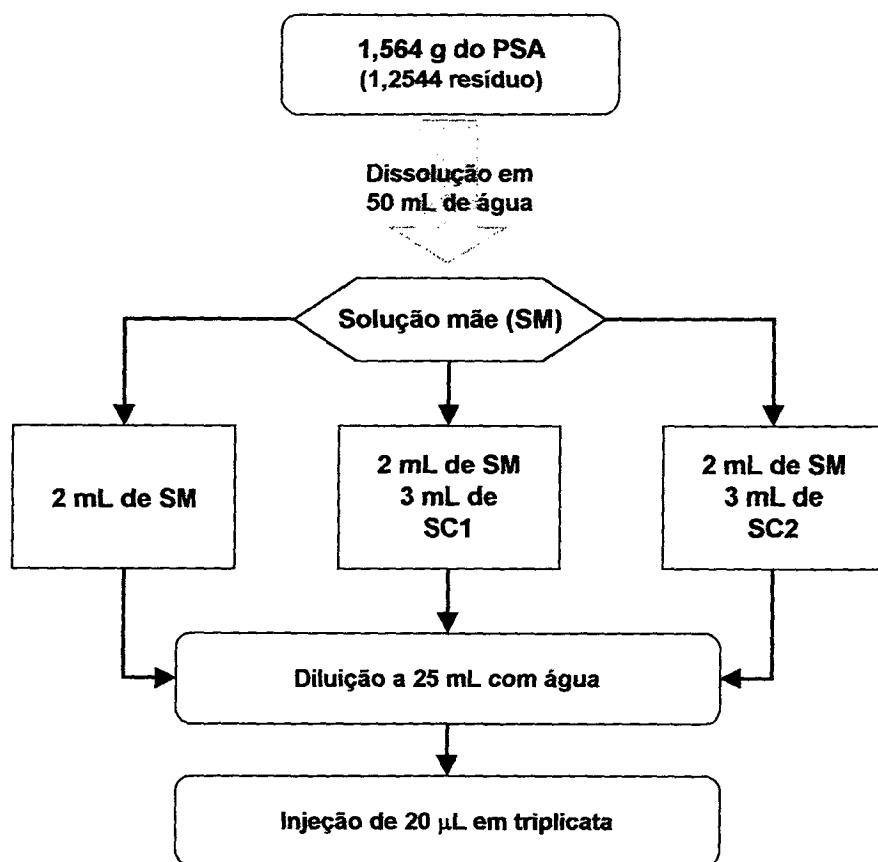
1,564 g do PSA
(1,2544 resíduo)

Dissolução em
50 mL de água

Solução mãe (SM)

2 mL de SM

2 mL de SM
3 mL de
SC1

2 mL de SM
3 mL de
SC2

Diluição a 25 mL com água

Injeção de 20 $\mu$L em triplicata